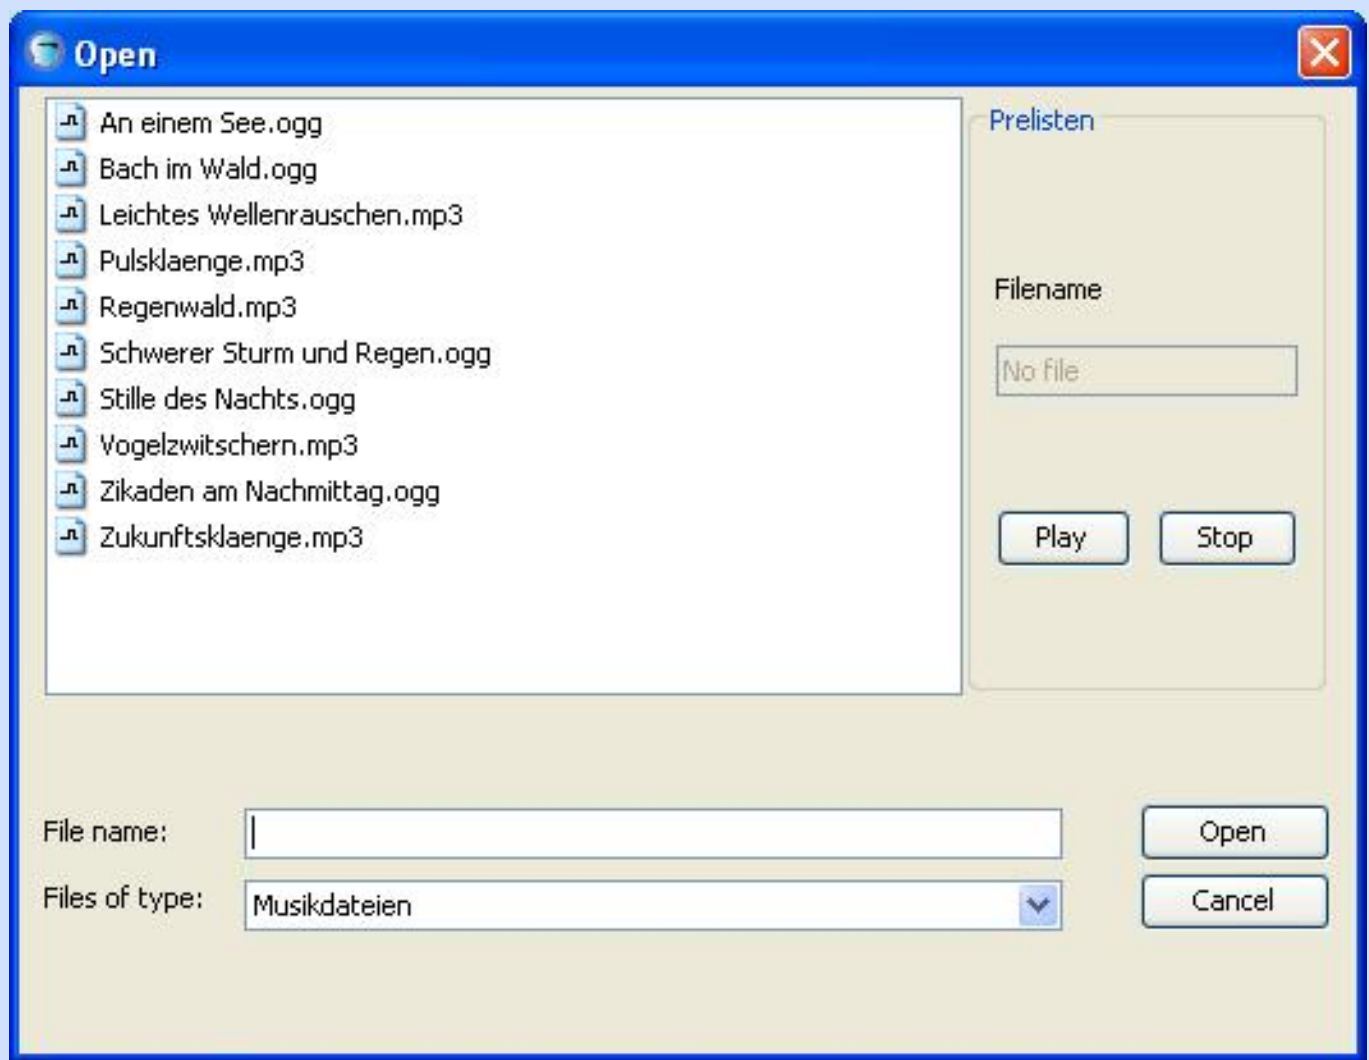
Open

An einem See.ogg
Bach im Wald.ogg
Leichtes Wellenrauschen.mp3
Pulsklaenge.mp3
Regenwald.mp3
Schwerer Sturm und Regen.ogg
Stille des Nachts.ogg
Vogelzwitschern.mp3
Zikaden am Nachmittag.ogg
Zukunftsklaenge.mp3

Prelisten

Filename

No file

Play

Stop

File name:

Files of type:

Musikdateien

Open

Cancel